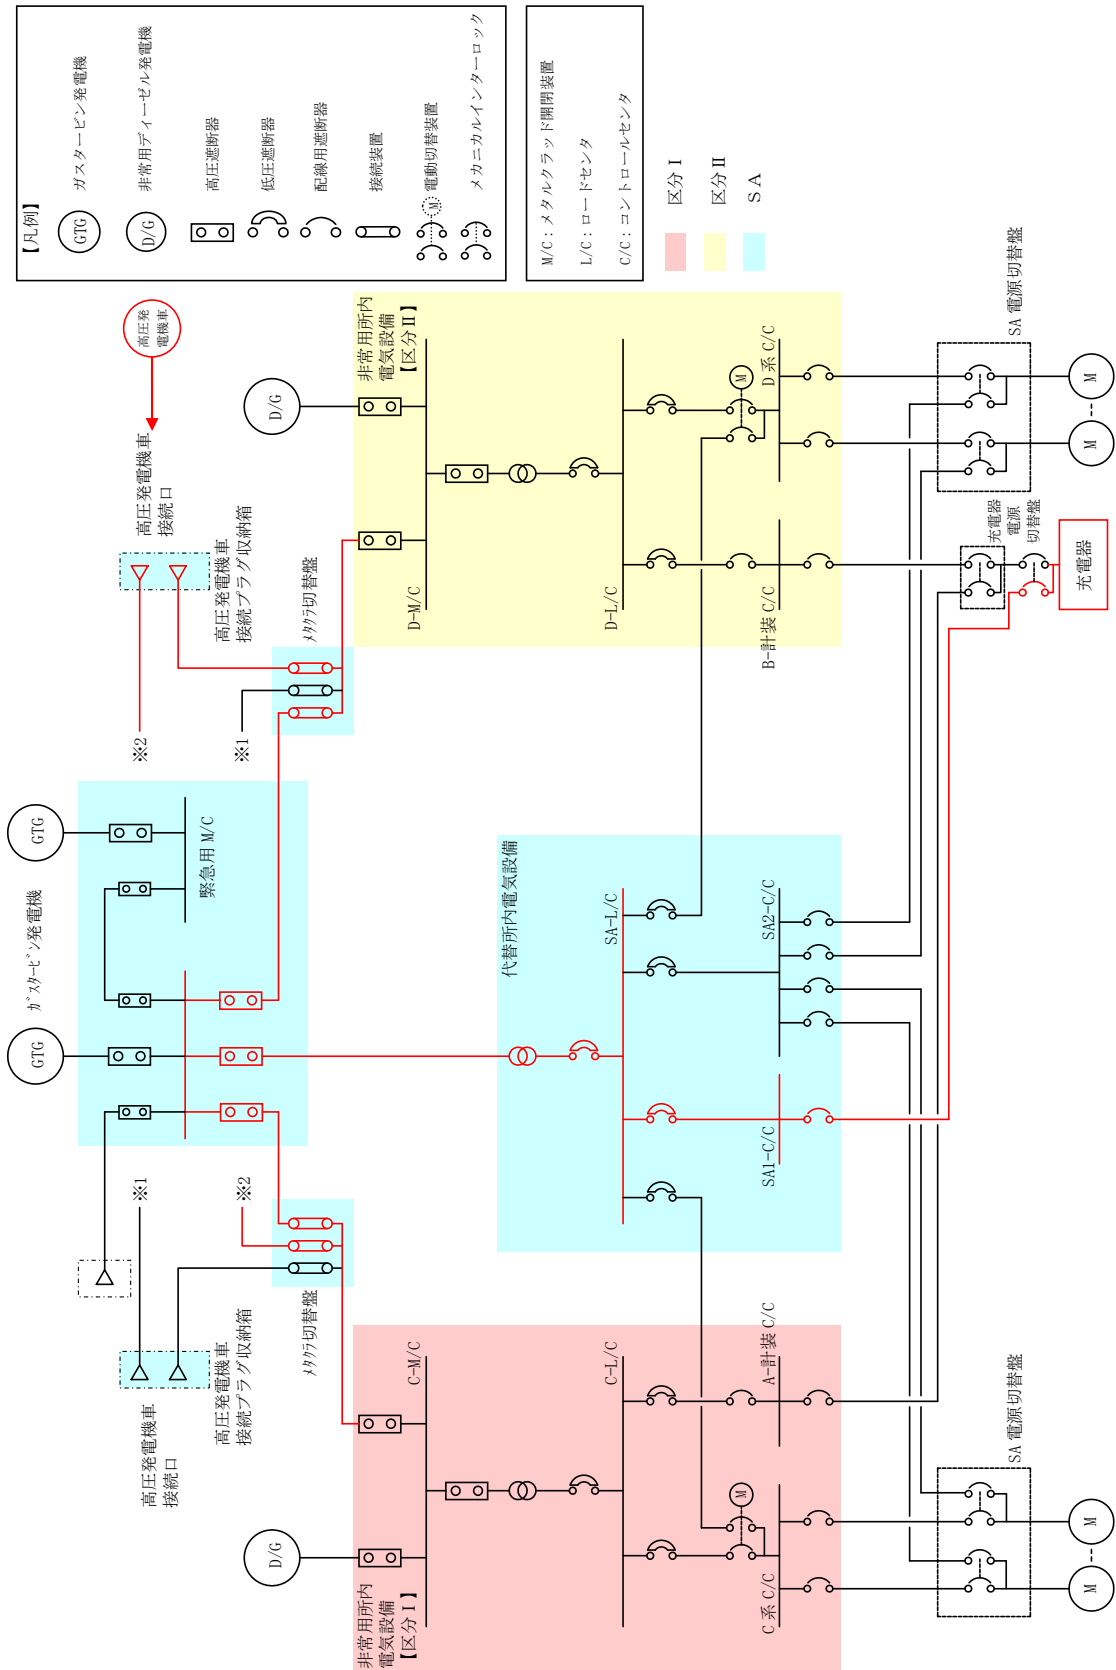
【凡例】
GTG ガスタービン発電機
D/G 非常用ディーゼル発電機
高圧遮断器
低圧遮断器
配線用遮断器
接続装置
M 電動切替装置
メカニカルインターロック

M/C：メタルクラッド開閉装置
L/C：ロードセンタ
C/C：コントロールセンタ

区分Ⅰ
区分Ⅱ
SA

高圧発電機車

高圧発電機車接続口

高圧発電機車接続プラグ収納箱

ﾒﾀｸﾗ切替盤

※2
※1

D/G
非常用所内電気設備【区分Ⅱ】
D-M/C
D-L/C
M
D系 C/C
B-計装 C/C

SA 電源切替盤
M
M
充電器
電源切替盤
充電器

GTG
緊急用 M/C
ｶﾞｽﾀｰﾋﾞﾝ発電機
GTG

代替所内電気設備
SA-L/C
SA2-C/C
SA1-C/C

※1
※2
ﾒﾀｸﾗ切替盤
高圧発電機車接続プラグ収納箱
高圧発電機車接続口

C-M/C
C-L/C
A-計装 C/C
M
C系 C/C
D/G
非常用所内電気設備【区分Ⅰ】

SA 電源切替盤
M
M